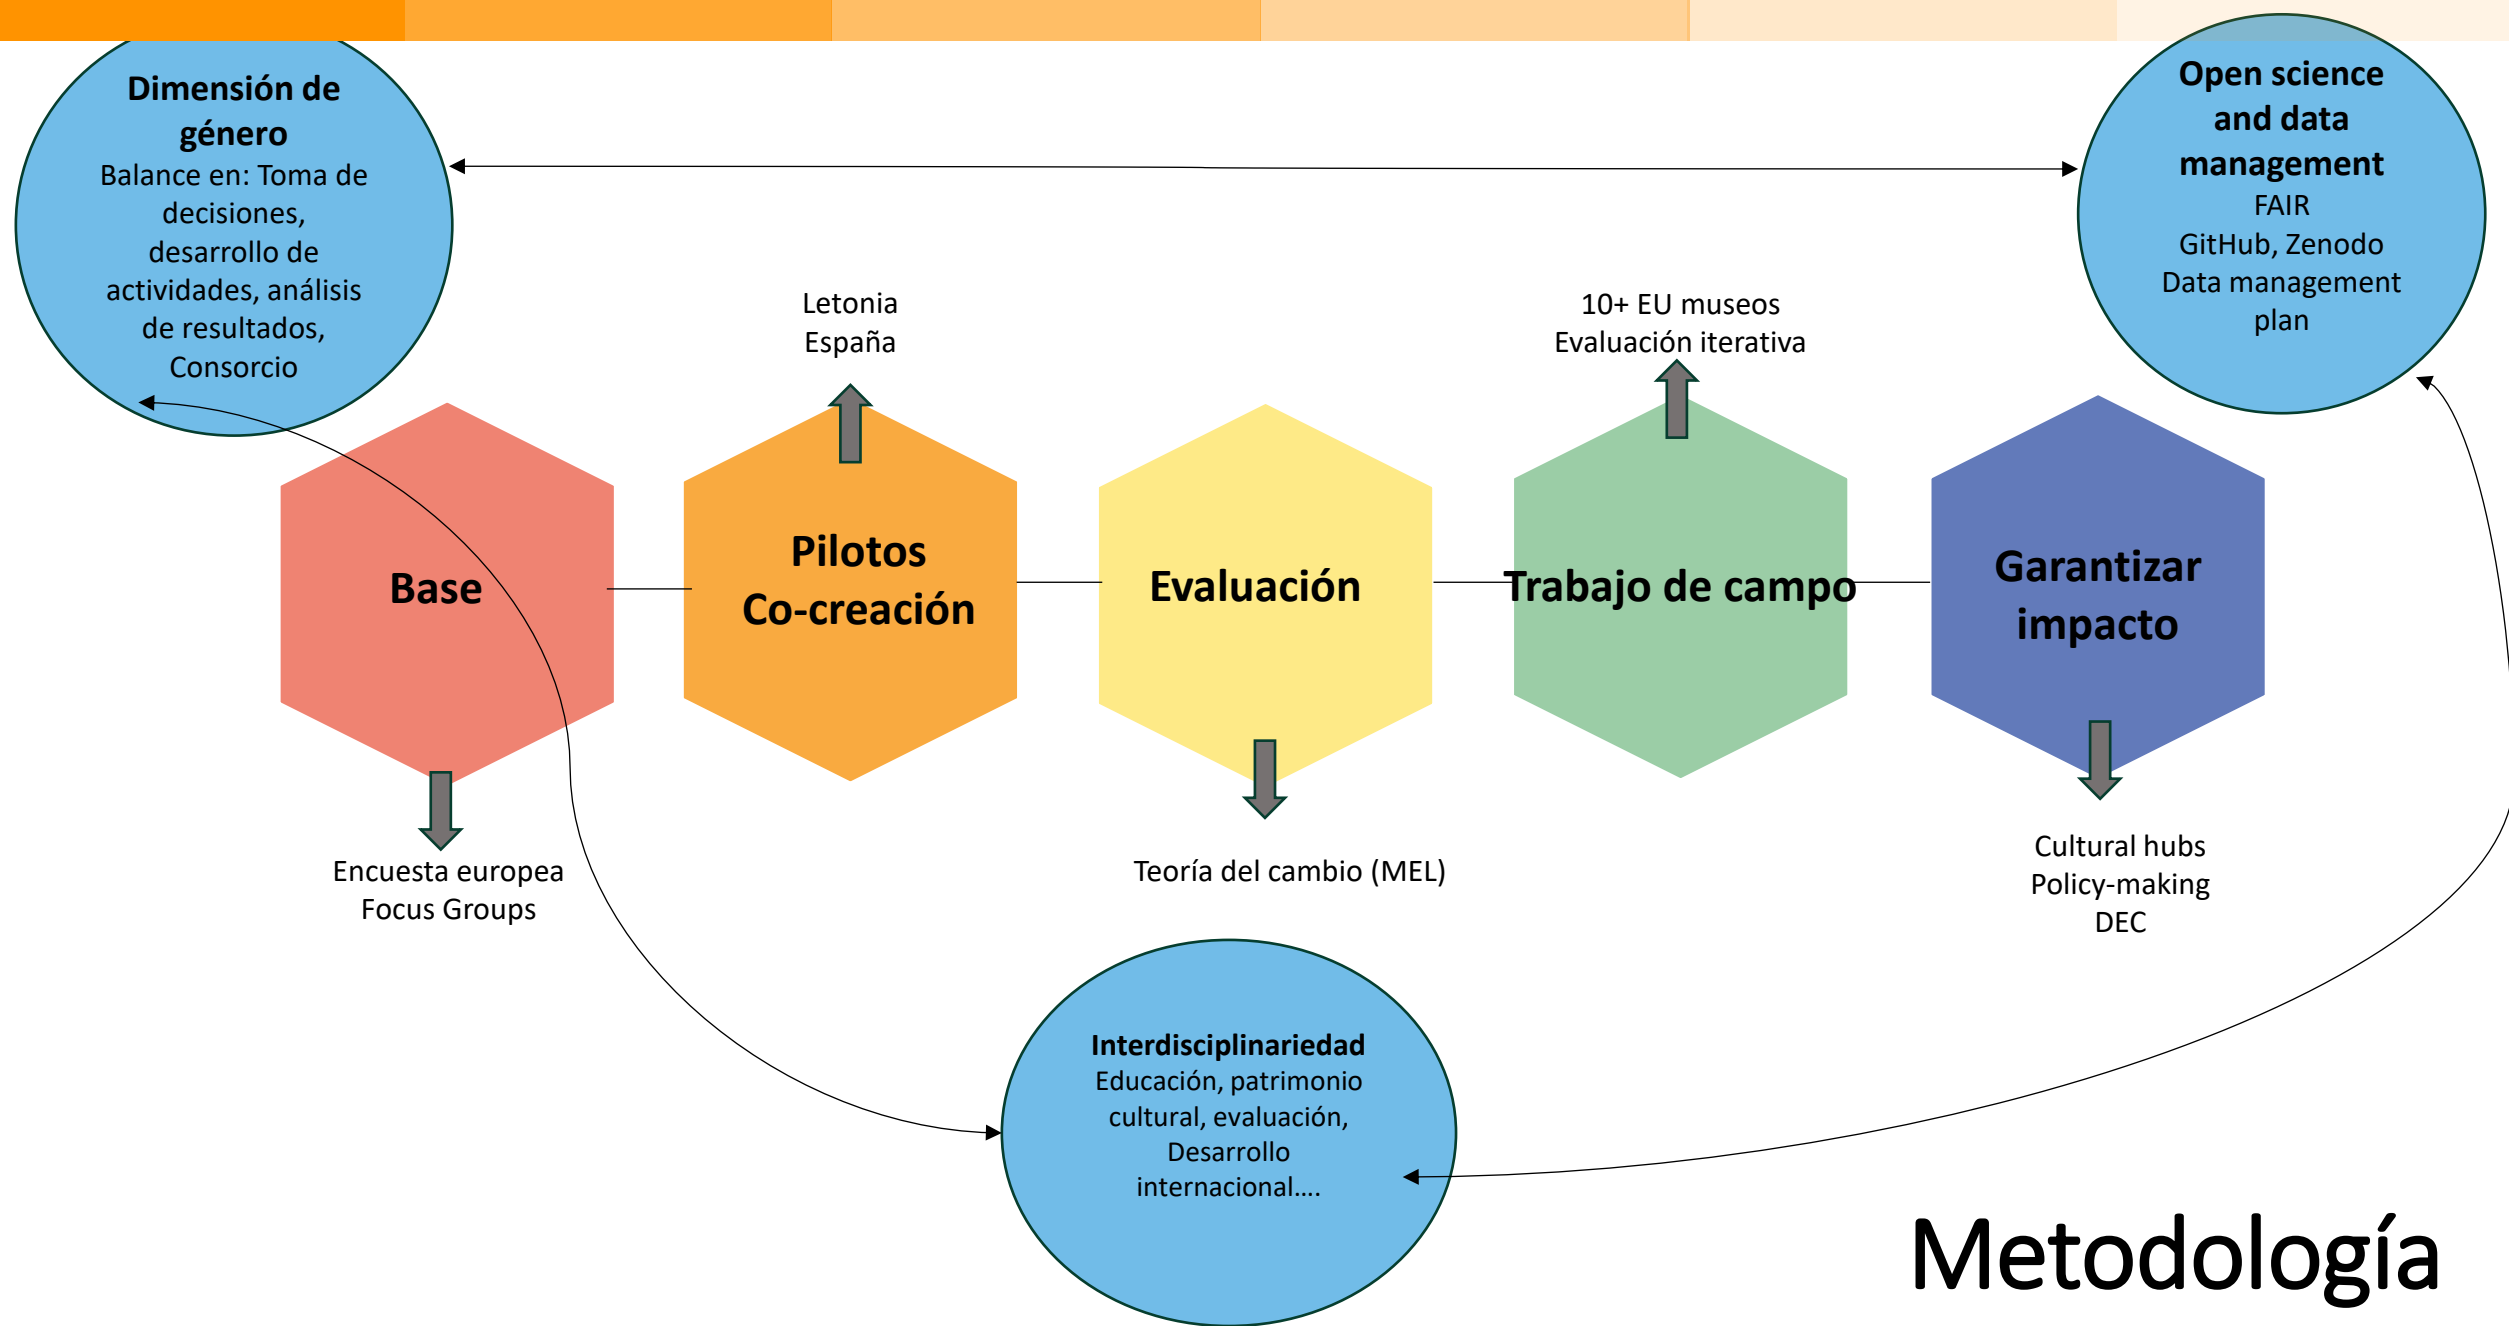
Dimensión de género
Balance en: Toma de decisiones, desarrollo de actividades, análisis de resultados, Consorcio

Open science and data management
FAIR
GitHub, Zenodo
Data management plan

Letonia
España

10+ EU museos
Evaluación iterativa

Base

Pilotos
Co-creación

Evaluación

Trabajo de campo

Garantizar impacto

Encuesta europea
Focus Groups

Teoría del cambio (MEL)

Cultural hubs
Policy-making
DEC

Interdisciplinariedad
Educación, patrimonio cultural, evaluación, Desarrollo internacional….

Metodología